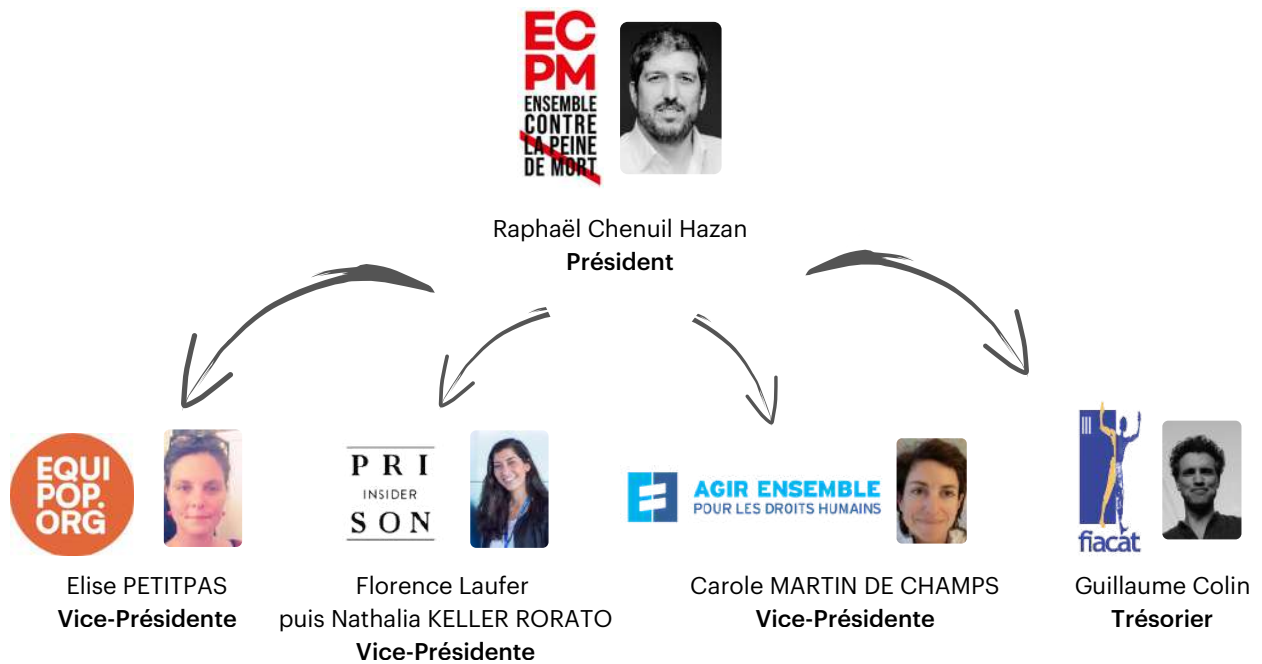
ECPM
ENSEMBLE CONTRE LA PEINE DE MORT

Raphaël Chenuil Hazan
**Président**

EQUI POP. ORG

Elise PETITPAS
**Vice-Présidente**

PRI INSIDER SON

Florence Laufer
puis Nathalia KELLER RORATO
**Vice-Présidente**

AGIR ENSEMBLE
POUR LES DROITS HUMAINS

Carole MARTIN DE CHAMPS
**Vice-Présidente**

fiacat

Guillaume Colin
**Trésorier**